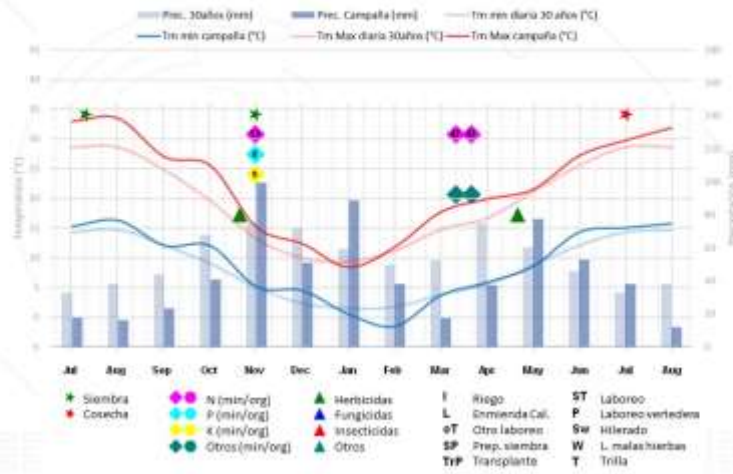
Prec. 30años (mm)
Prec. Campaña (mm)
Tm min diaria 30 años (°C)
Tm min campaña (°C)
Tm Max diaria 30años (°C)
Tm Max campaña (°C)

Temperatura (°C)
Precipitación (mm)

Jul
Aug
Sep
Oct
Nov
Dec
Jan
Feb
Mar
Apr
May
Jun
Jul
Aug

Siembra
Cosecha
N (min/org)
P (min/org)
K (min/org)
Otros (min/org)
Herbicidas
Fungicidas
Insecticidas
Otros
I Riego
L Enmienda Cal.
oT Otro laboreo
SP Prep. siembra
TrP Transplante
ST Laboreo
P Laboreo vertedera
Sw Hilerado
W L. malas hierbas
T Trilla